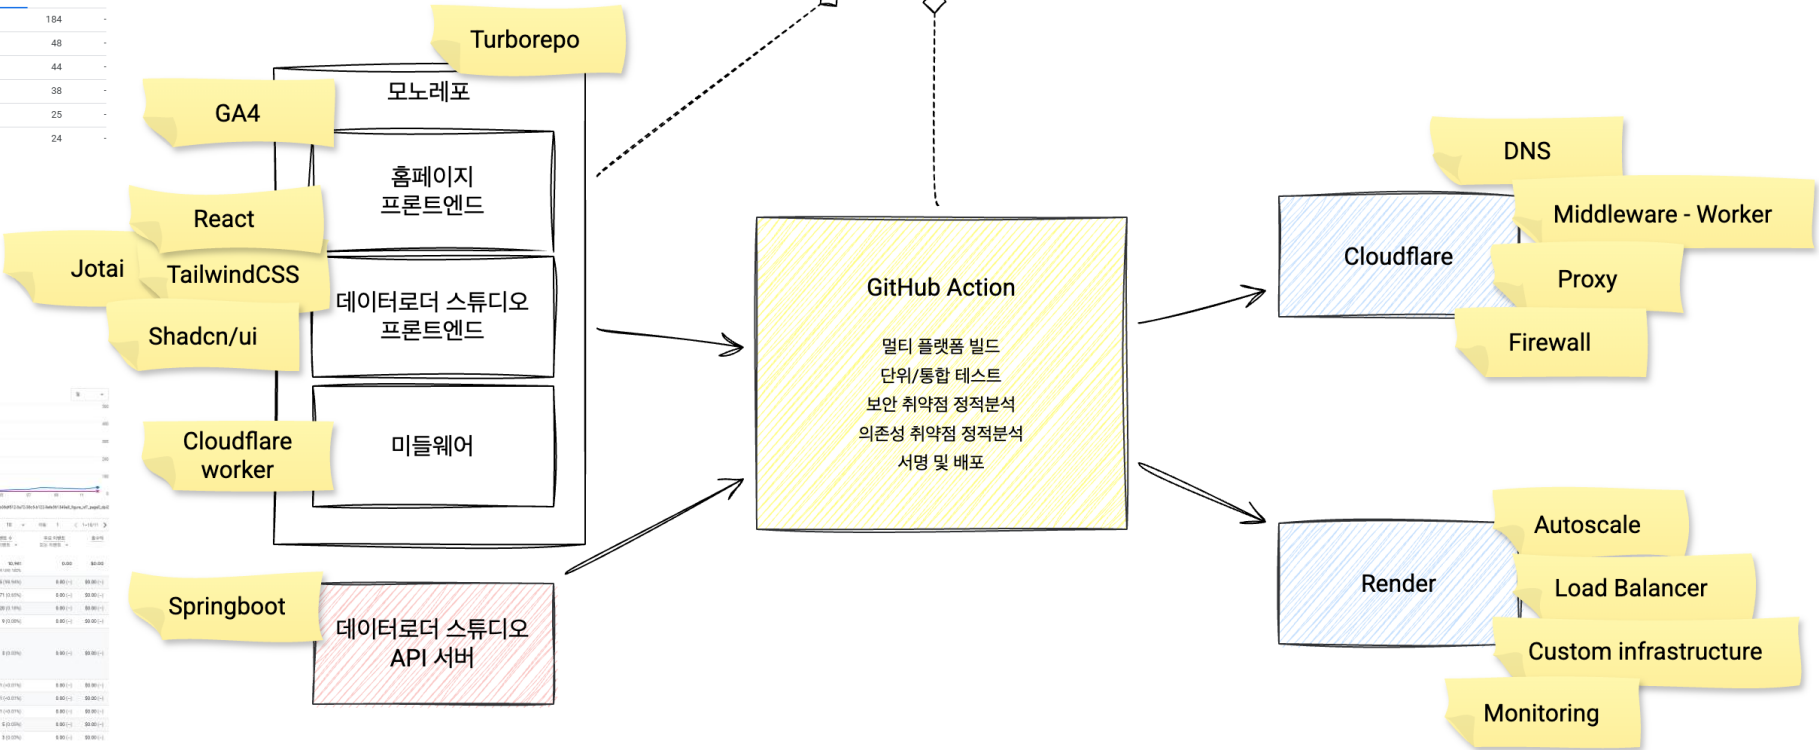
184
48
44
38
25
24

Turborepo

모노레포

GA4

홈페이지
프론트엔드

React

Jotai

TailwindCSS

데이터로더 스튜디오
프론트엔드

Shadcn/ui

Cloudflare
worker

미들웨어

Springboot

데이터로더 스튜디오
API 서버

GitHub Action

멀티 플랫폼 빌드
단위/통합 테스트
보안 취약점 정적분석
의존성 취약점 정적분석
서명 및 배포

DNS

Cloudflare

Middleware - Worker

Proxy

Firewall

Render

Autoscale

Load Balancer

Custom infrastructure

Monitoring